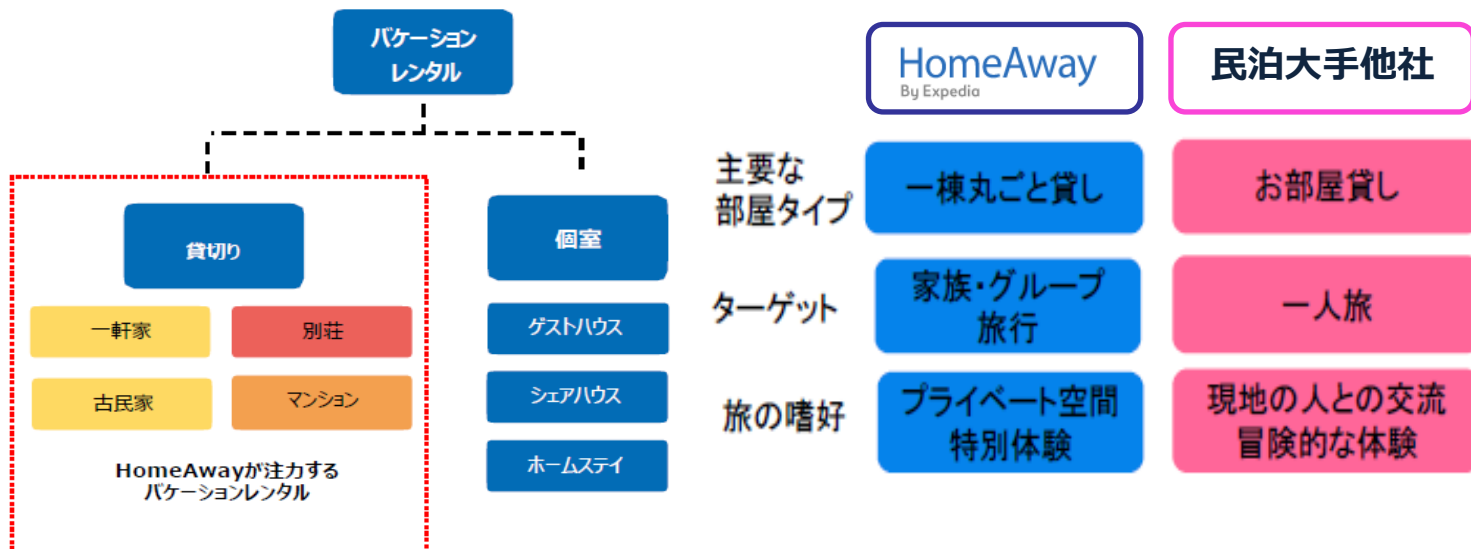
バケーション
レンタル

貸切り

一軒家
別荘
古民家
マンション

HomeAwayが注力する
バケーションレンタル

個室

ゲストハウス
シェアハウス
ホームステイ

HomeAway
By Expedia

民泊大手他社

主要な
部屋タイプ
一棟丸ごと貸し
お部屋貸し

ターゲット
家族・グループ
旅行
一人旅

旅の嗜好
プライベート空間
特別体験
現地の人との交流
冒険的な体験